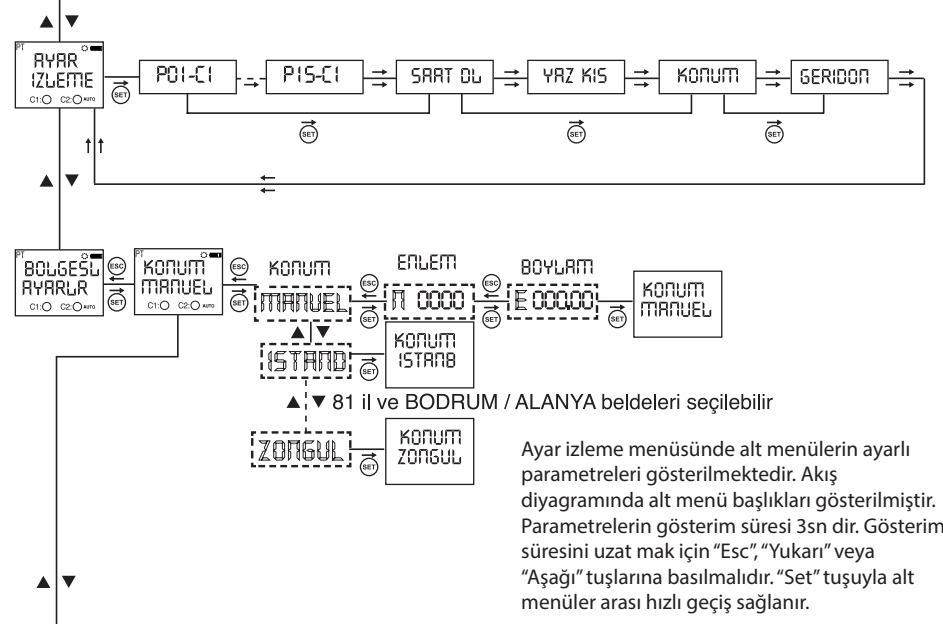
PT
AYAR IZLEME
C1: C2: AUTO
SET
P01-C1
P15-C1
SAAT OL
YAZ KIS
KONUM
GERIDON
SET
SET
SET

PT
BOLGESEL AYARLAR
C1: C2: AUTO
ESC
SET
PT
KONUM MANUEL
C1: C2: AUTO
ESC
SET
KONUM
MANUEL
ESC
SET
ENLEM
N 0000
ESC
SET
BOYLAM
E 000.00
SET
KONUM MANUEL
ISTANB
SET
KONUM ISTANB
81 il ve BODRUM / ALANYA beldeleri seçilebilir
ZONGUL
SET
KONUM ZONGUL

Ayar izleme menüsünde alt menülerin ayarlı parametreleri gösterilmektedir. Akış diyagramında alt menü başlıkları gösterilmiştir. Parametrelerin gösterim süresi 3sn dir. Gösterim süresini uzat mak için “Esc”, “Yukarı” veya “Aşağı” tuşlarına basılmalıdır. “Set” tuşuyla alt menüler arası hızlı geçiş sağlanır.